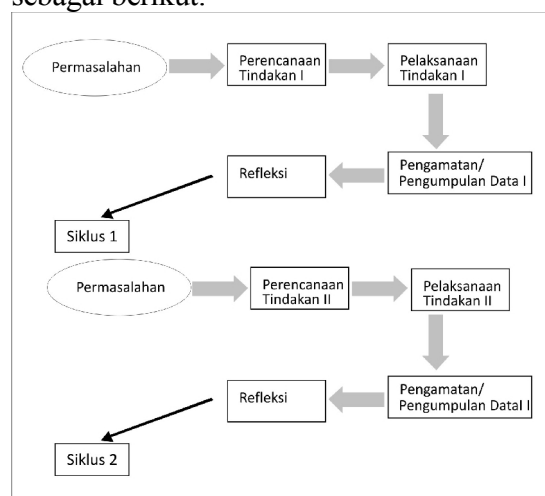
sebagai berikut.

Permasalahan

Perencanaan Tindakan I

Pelaksanaan Tindakan I

Pengamatan/ Pengumpulan Data I

Refleksi

Siklus 1

Permasalahan

Perencanaan Tindakan II

Pelaksanaan Tindakan II

Pengamatan/ Pengumpulan DataI I

Refleksi

Siklus 2